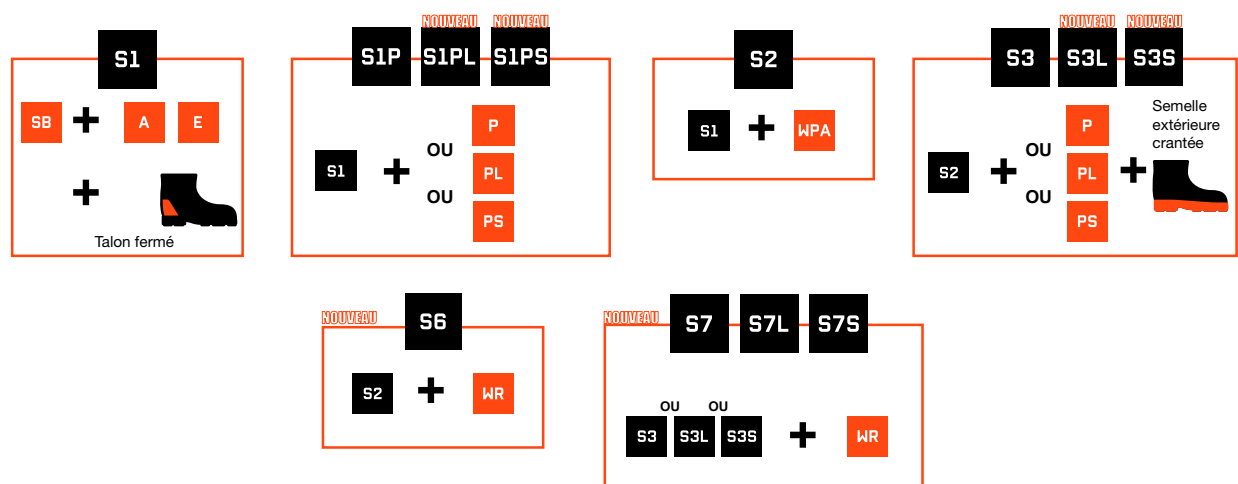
S1

SB + A E

+

Talon fermé

NOUVEAU NOUVEAU

S1P S1PL S1PS

S1 + P OU PL OU PS

S2

S1 + WPA

NOUVEAU NOUVEAU

S3 S3L S3S

S2 + P OU PL OU PS + Semelle extérieure crantée

NOUVEAU

S6

S2 + WR

NOUVEAU

S7 S7L S7S

S3 OU S3L OU S3S + WR